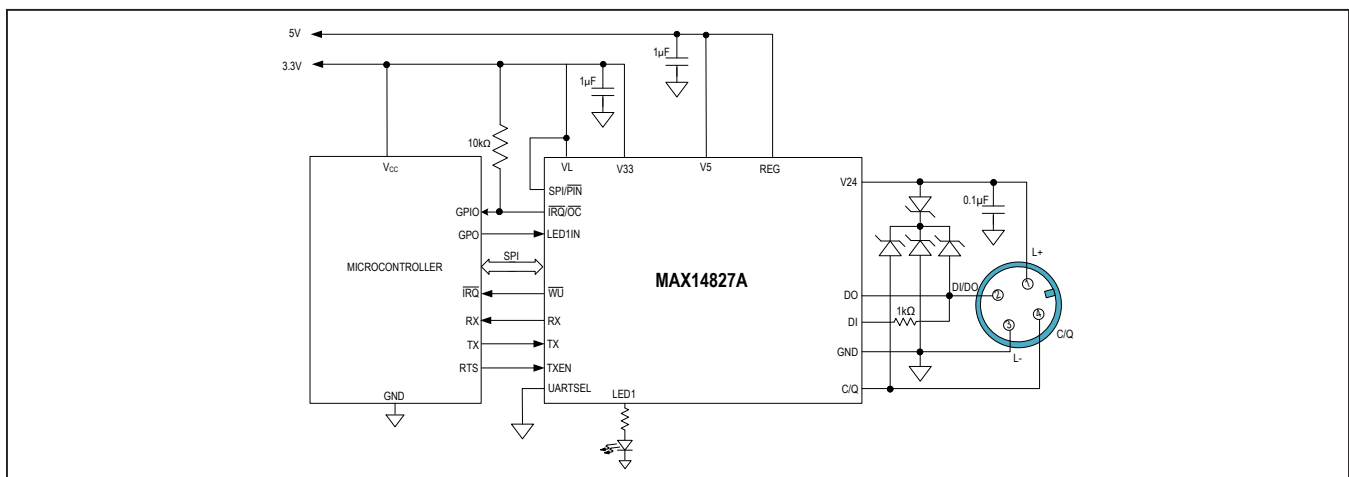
5V
3.3V
1µF
1µF
10kΩ
$V_{CC}$
VL
V33
V5
REG
SPI/$\overline{PIN}$
$\overline{IRQ}$/$\overline{OC}$
GPIO
GPO
LED1IN
MICROCONTROLLER
SPI
$\overline{IRQ}$
$\overline{WU}$
RX
RX
TX
TX
RTS
TXEN
UARTSEL
GND
MAX14827A
LED1
V24
0.1µF
L+
DO
DI/DO
2
1
DI
1kΩ
3
4
GND
L-
C/Q
C/Q